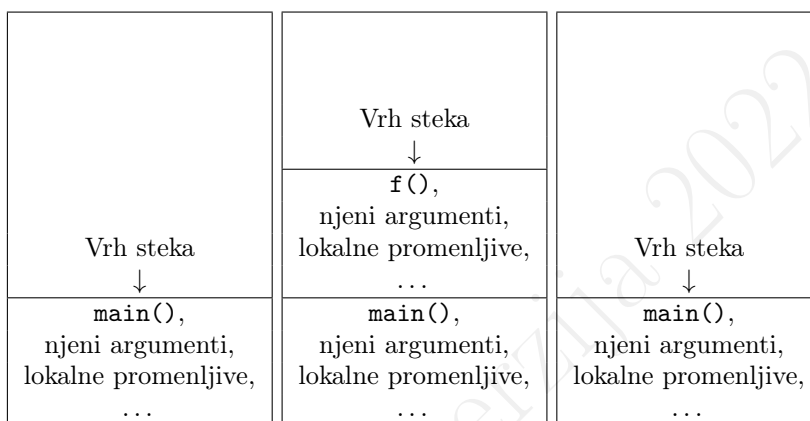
| | | |
|---|---|---|
| | Vrh steka ↓ | |
| | f(), njeni argumenti, lokalne promenljive, ... | |
| Vrh steka ↓ | | Vrh steka ↓ |
| main(), njeni argumenti, lokalne promenljive, ... | main(), njeni argumenti, lokalne promenljive, ... | main(), njeni argumenti, lokalne promenljive, ... |

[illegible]zija 202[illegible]